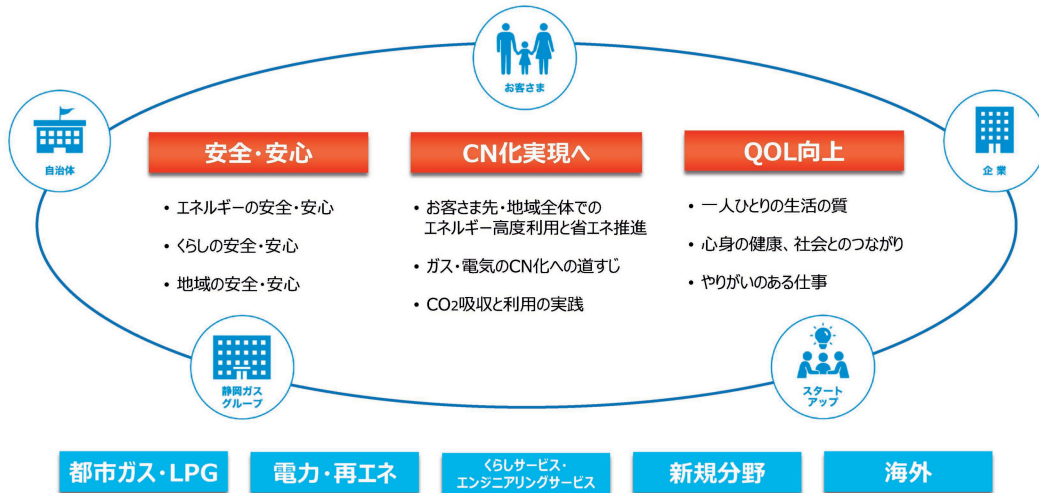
お客さま

自治体

企業

安全・安心

- エネルギーの安全・安心
- くらしの安全・安心
- 地域の安全・安心

CN化実現へ

- お客さま先・地域全体でのエネルギー高度利用と省エネ推進
- ガス・電気のCN化への道すじ
- $CO_2$吸収と利用の実践

QOL向上

- 一人ひとりの生活の質
- 心身の健康、社会とのつながり
- やりがいのある仕事

静岡ガスグループ

スタートアップ

都市ガス・LPG

電力・再エネ

くらしサービス・エンジニアリングサービス

新規分野

海外